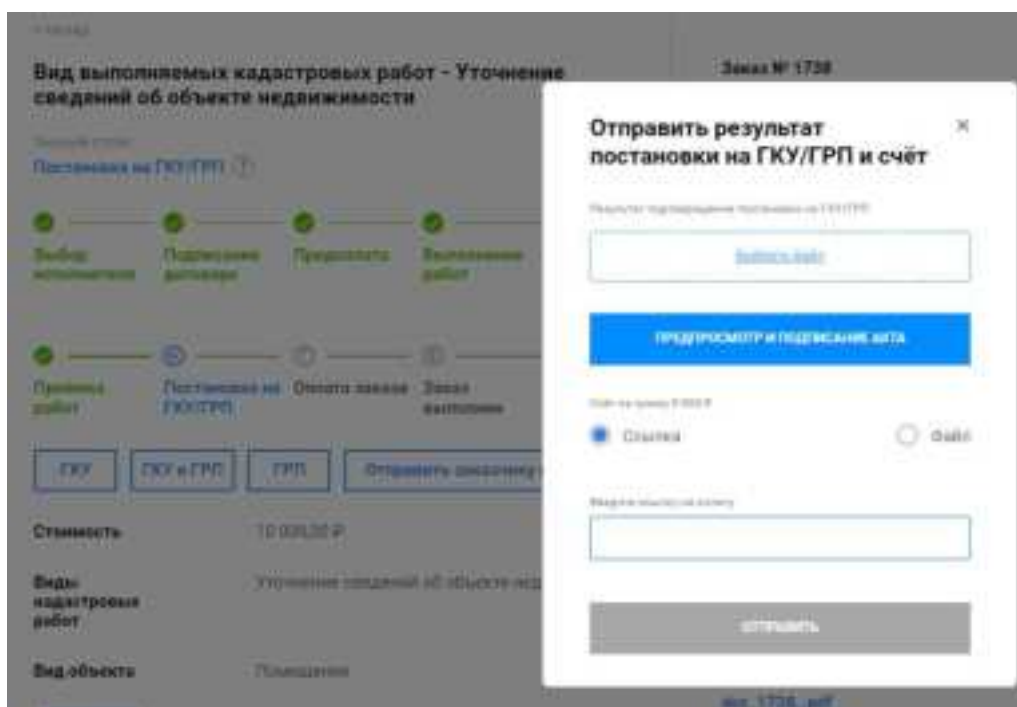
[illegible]

Вид выполняемых кадастровых работ - Уточнение сведений об объекте недвижимости

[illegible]

Постановка на ГКУ/ГРП

Выбор исполнителя

Подписание договора

Предоплата

Выполнение работ

Приёмка работ

Постановка на ГКУ/ГРП

Оплата заказа

Заказ выполнен

ГКУ

ГКУ и ГРП

ГРП

Отправить заказчику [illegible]

Стоимость

10 000,00 ₽

Виды кадастровых работ

Уточнение сведений об объекте нед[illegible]

Вид объекта

Помещение

Заказ № 1738

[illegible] 1738 .pdf

Отправить результат постановки на ГКУ/ГРП и счёт

×

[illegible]

Выбрать файл

ПРЕДПРОСМОТР И ПОДПИСАНИЕ АКТА

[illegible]

Ссылка

Файл

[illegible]

ОТПРАВИТЬ